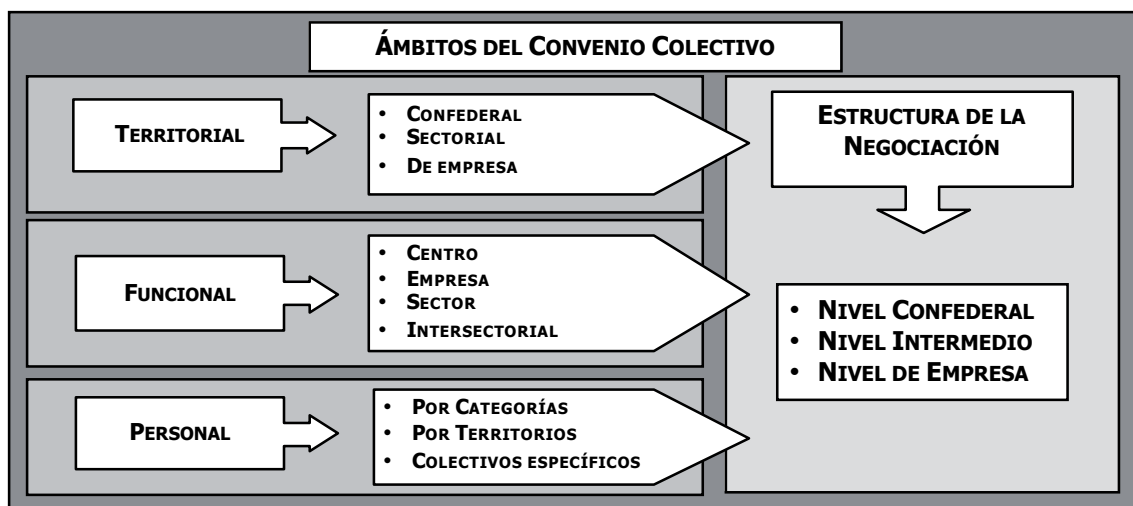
Ámbitos del Convenio Colectivo

Territorial

- Confederal
- Sectorial
- De empresa

Funcional

- Centro
- Empresa
- Sector
- Intersectorial

Personal

- Por Categorías
- Por Territorios
- Colectivos específicos

Estructura de la Negociación

- Nivel Confederal
- Nivel Intermedio
- Nivel de Empresa